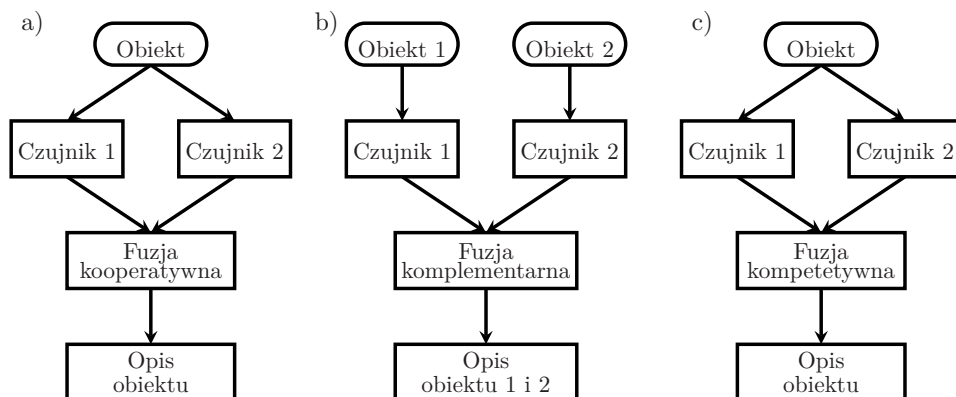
a)

Obiekt

Czujnik 1

Czujnik 2

Fuzja kooperatywna

Opis obiektu

b)

Obiekt 1

Obiekt 2

Czujnik 1

Czujnik 2

Fuzja komplementarna

Opis obiektu 1 i 2

c)

Obiekt

Czujnik 1

Czujnik 2

Fuzja kompetetywna

Opis obiektu